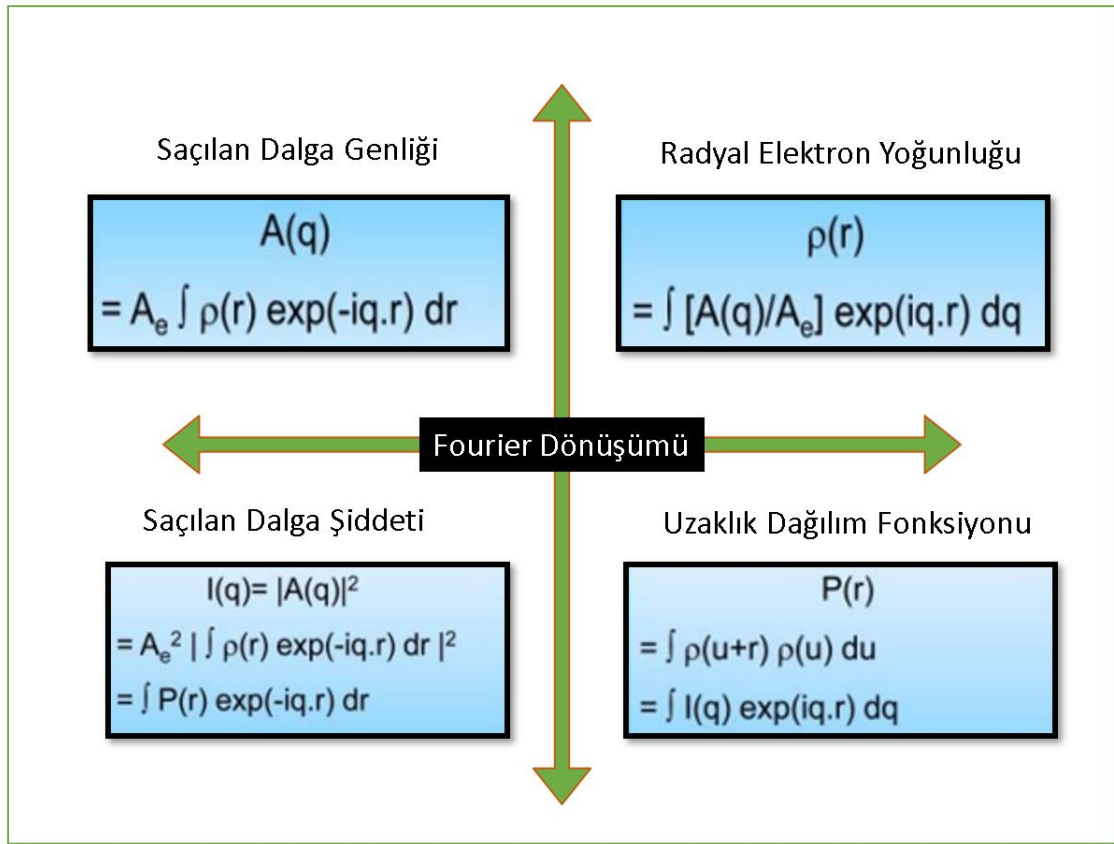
Saçılan Dalga Genliği

$A(q)$
$= A_e \int \rho(r) \exp(-iq.r)\, dr$

Radyal Elektron Yoğunluğu

$\rho(r)$
$= \int [A(q)/A_e] \exp(iq.r)\, dq$

Fourier Dönüşümü

Saçılan Dalga Şiddeti

$I(q) = |A(q)|^2$
$= A_e^2 \mid \int \rho(r) \exp(-iq.r)\, dr \mid^2$
$= \int P(r) \exp(-iq.r)\, dr$

Uzaklık Dağılım Fonksiyonu

$P(r)$
$= \int \rho(u+r)\, \rho(u)\, du$
$= \int I(q) \exp(iq.r)\, dq$